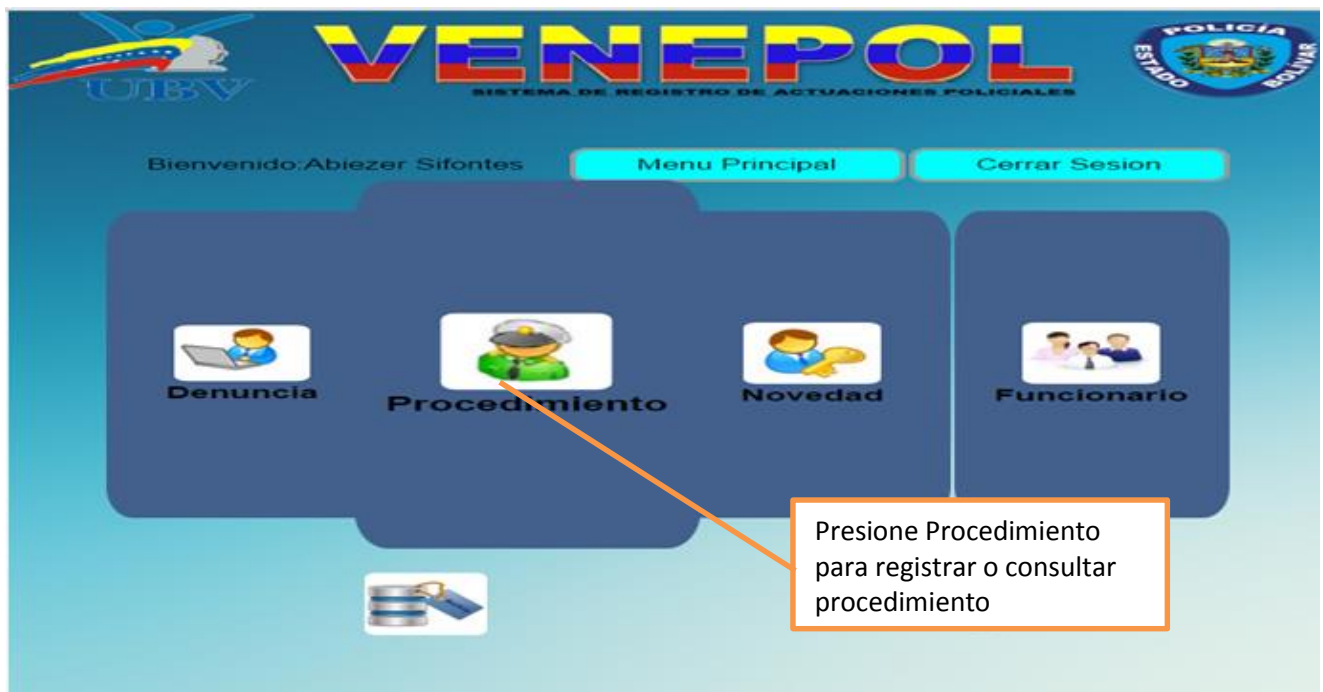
UBV

VENEPOL
SISTEMA DE REGISTRO DE ACTUACIONES POLICIALES

POLICÍA ESTADO BOLÍVAR

Bienvenido:Abiezer Sifontes

Menu Principal

Cerrar Sesion

Denuncia

Procedimiento

Novedad

Funcionario

Presione Procedimiento para registrar o consultar procedimiento